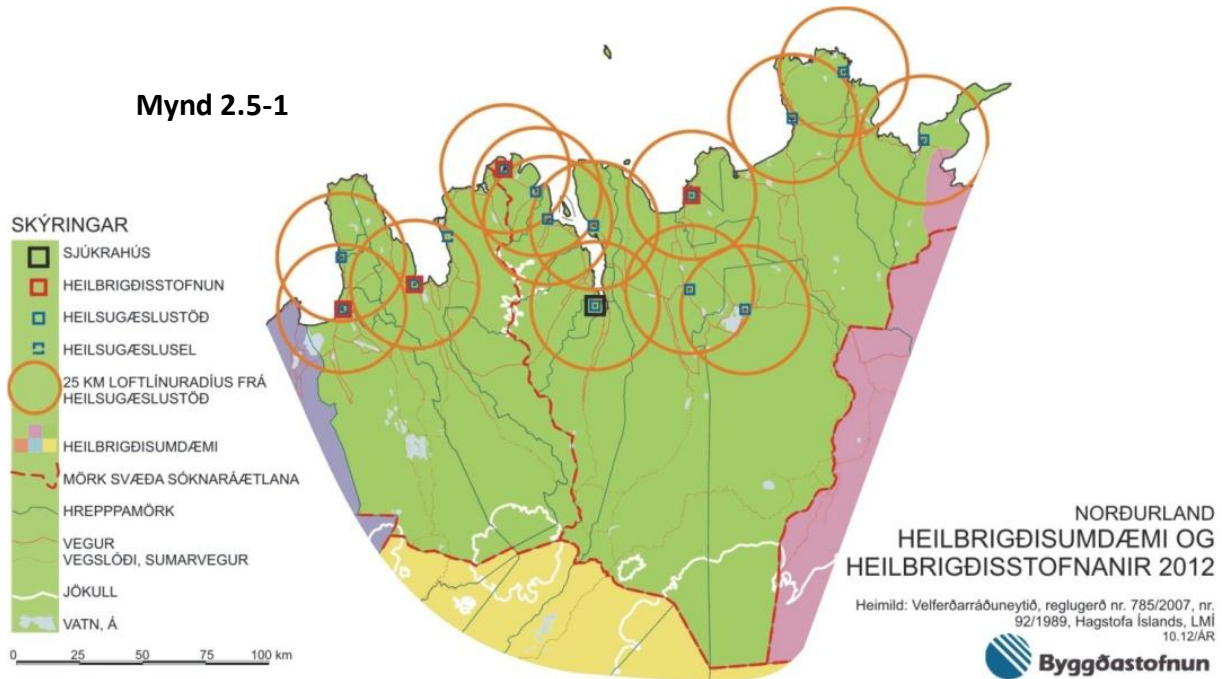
Mynd 2.5-1

SKÝRINGAR
SJÚKRAHÚS
HEILBRIGÐISSTOFNUN
HEILSUGÆSLUSTÖÐ
HEILSUGÆSLUSEL
25 KM LOFTLÍNURADÍUS FRÁ HEILSUGÆSLUSTÖÐ
HEILBRIGÐISUMDÆMI
MÖRK SVÆÐA SÓKNARÁÆTLANA
HREPPPAMÖRK
VEGUR
VEGSLÓÐI, SUMARVEGUR
JÖKULL
VATN, Á

0 25 50 75 100 km

NORÐURLAND
HEILBRIGÐISUMDÆMI OG HEILBRIGÐISSTOFNANIR 2012

Heimild: Velferðarráðuneytið, reglugerð nr. 785/2007, nr. 92/1989, Hagstofa Íslands, LMÍ
10.12/ÁR

Byggðastofnun